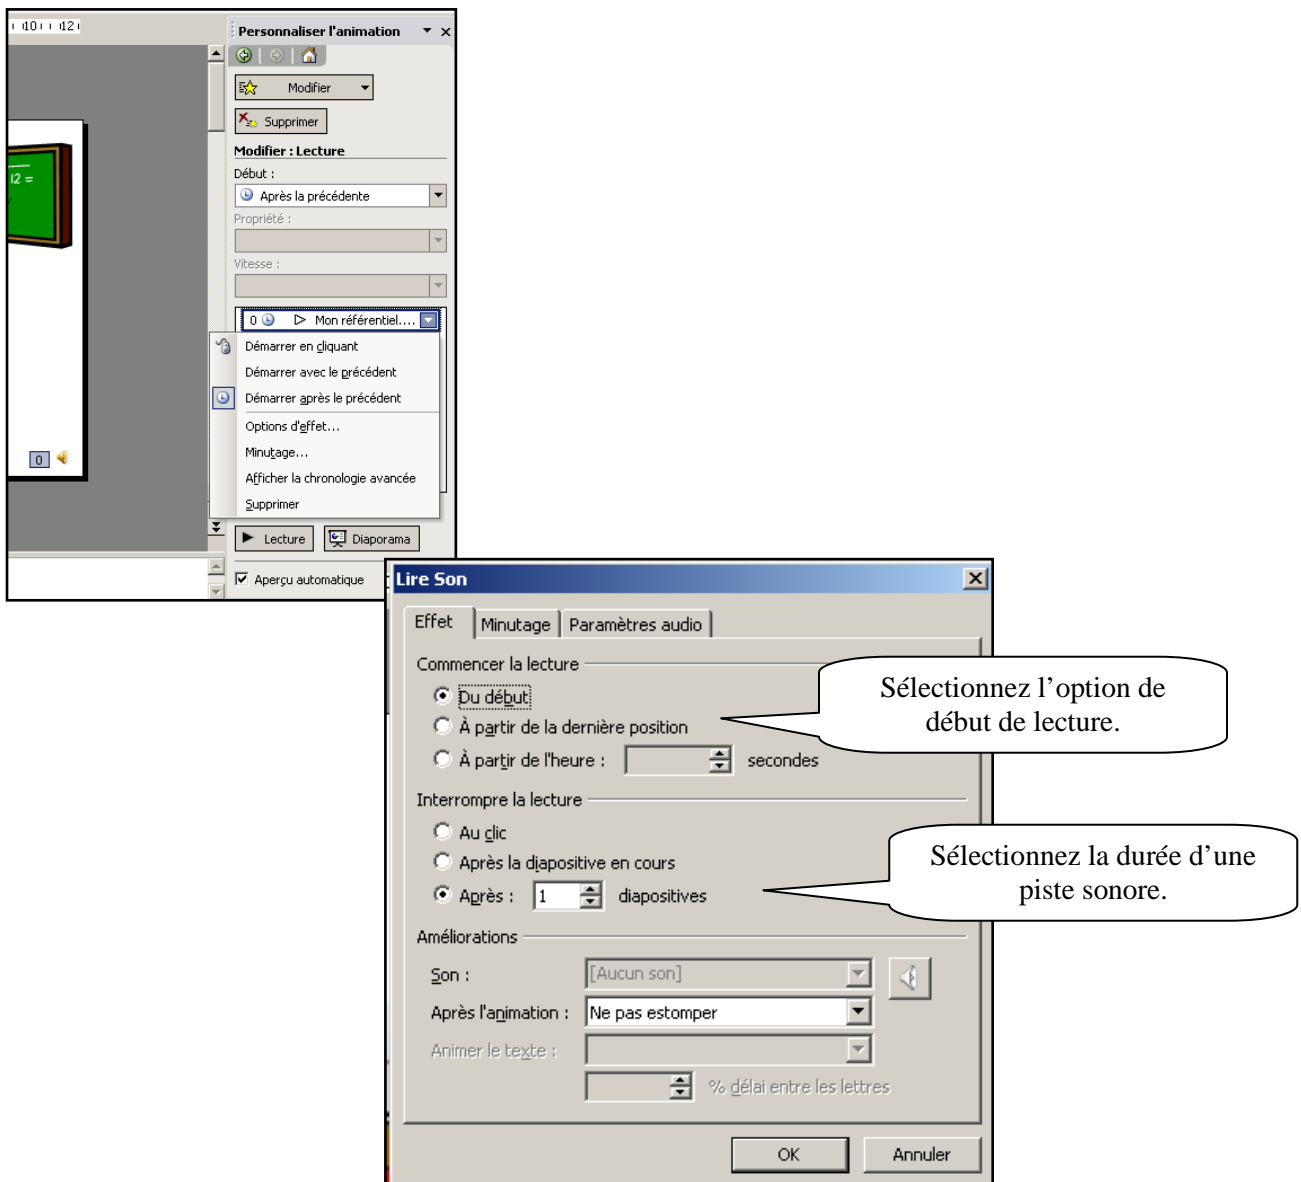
10 12

12 =

0

Personnaliser l'animation

Modifier

Supprimer

Modifier : Lecture

Début :

Après la précédente

Propriété :

Vitesse :

0 Mon référentiel....

Démarrer en cliquant

Démarrer avec le précédent

Démarrer après le précédent

Options d'effet...

Minutage...

Afficher la chronologie avancée

Supprimer

Lecture

Diaporama

Aperçu automatique

Lire Son

Effet | Minutage | Paramètres audio

Commencer la lecture

Du début

À partir de la dernière position

À partir de l'heure : secondes

Interrompre la lecture

Au clic

Après la diapositive en cours

Après : 1 diapositives

Améliorations

Son : [Aucun son]

Après l'animation : Ne pas estomper

Animer le texte :

% délai entre les lettres

OK

Annuler

Sélectionnez l'option de début de lecture.

Sélectionnez la durée d'une piste sonore.